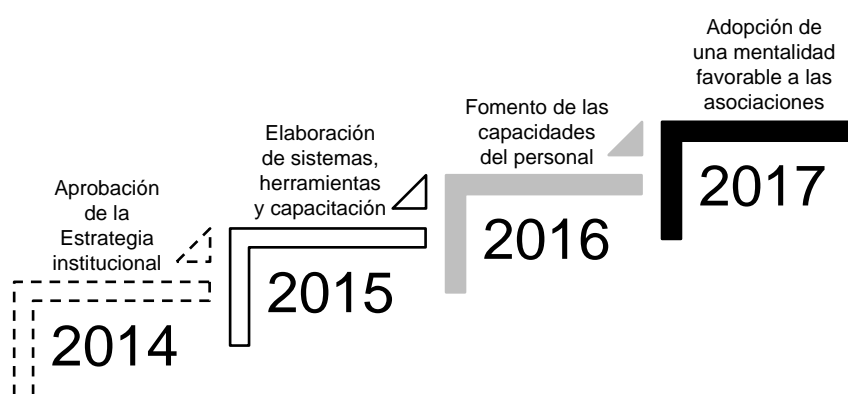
Aprobación de la Estrategia institucional

2014

Elaboración de sistemas, herramientas y capacitación

2015

Fomento de las capacidades del personal

2016

Adopción de una mentalidad favorable a las asociaciones

2017